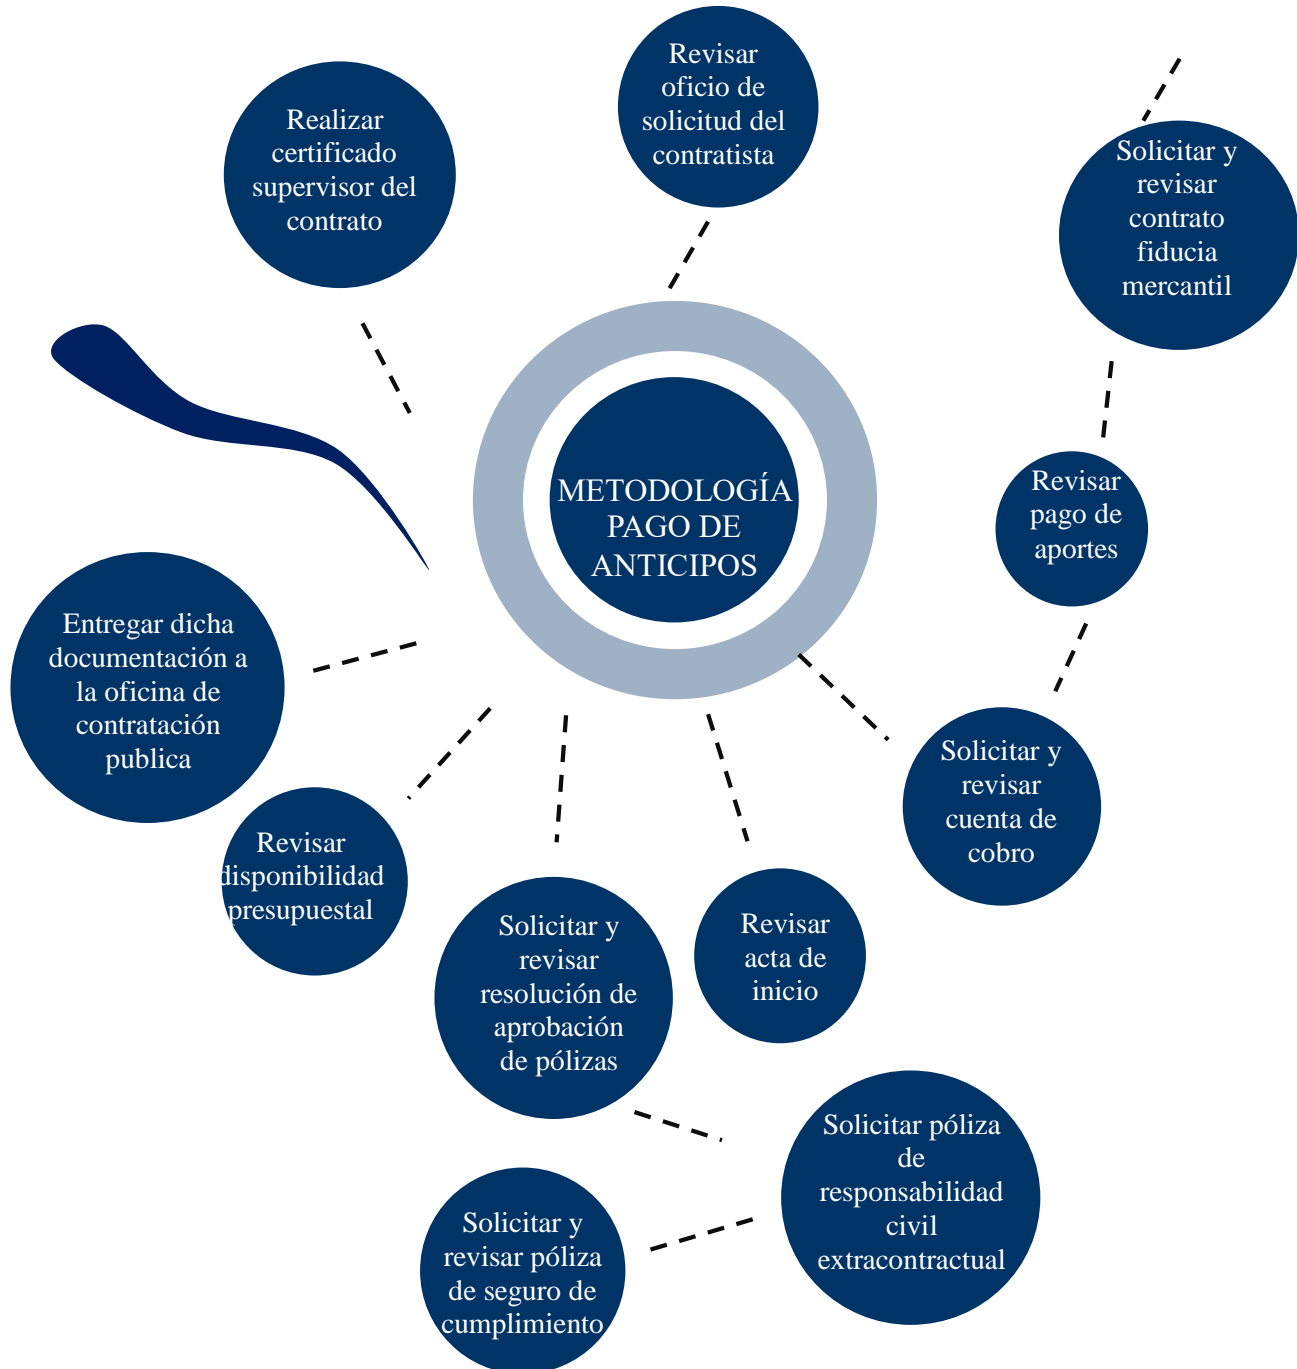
METODOLOGÍA PAGO DE ANTICIPOS

Revisar oficio de solicitud del contratista

Solicitar y revisar contrato fiducia mercantil

Revisar pago de aportes

Solicitar y revisar cuenta de cobro

Revisar acta de inicio

Solicitar y revisar resolución de aprobación de pólizas

Solicitar póliza de responsabilidad civil extracontractual

Solicitar y revisar póliza de seguro de cumplimiento

Revisar disponibilidad presupuestal

Entregar dicha documentación a la oficina de contratación publica

Realizar certificado supervisor del contrato